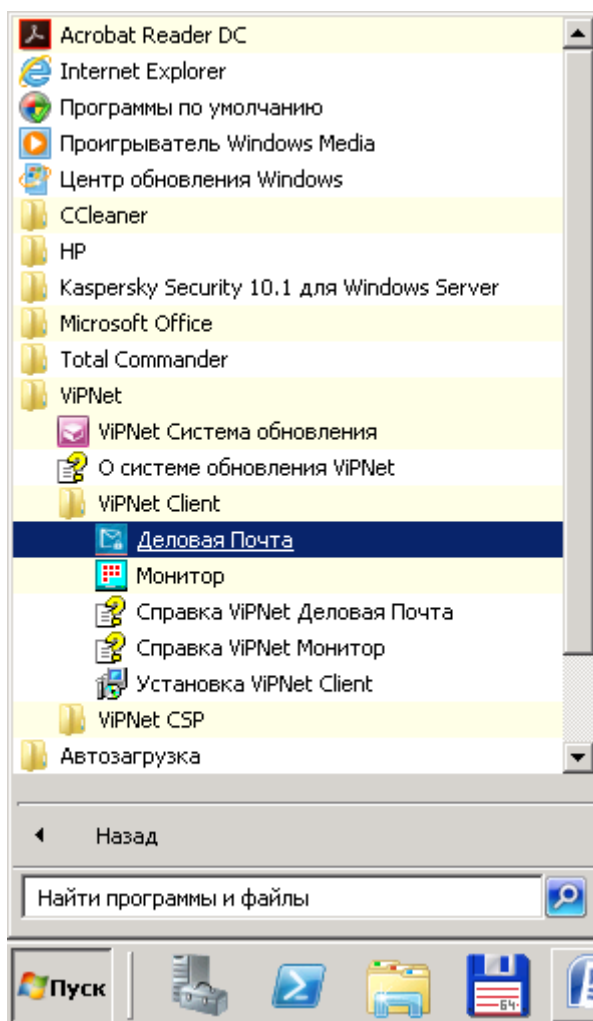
Acrobat Reader DC
Internet Explorer
Программы по умолчанию
Проигрыватель Windows Media
Центр обновления Windows
CCleaner
HP
Kaspersky Security 10.1 для Windows Server
Microsoft Office
Total Commander
ViPNet
ViPNet Система обновления
О системе обновления ViPNet
ViPNet Client
Деловая Почта
Монитор
Справка ViPNet Деловая Почта
Справка ViPNet Монитор
Установка ViPNet Client
ViPNet CSP
Автозагрузка

Назад

Найти программы и файлы

Пуск